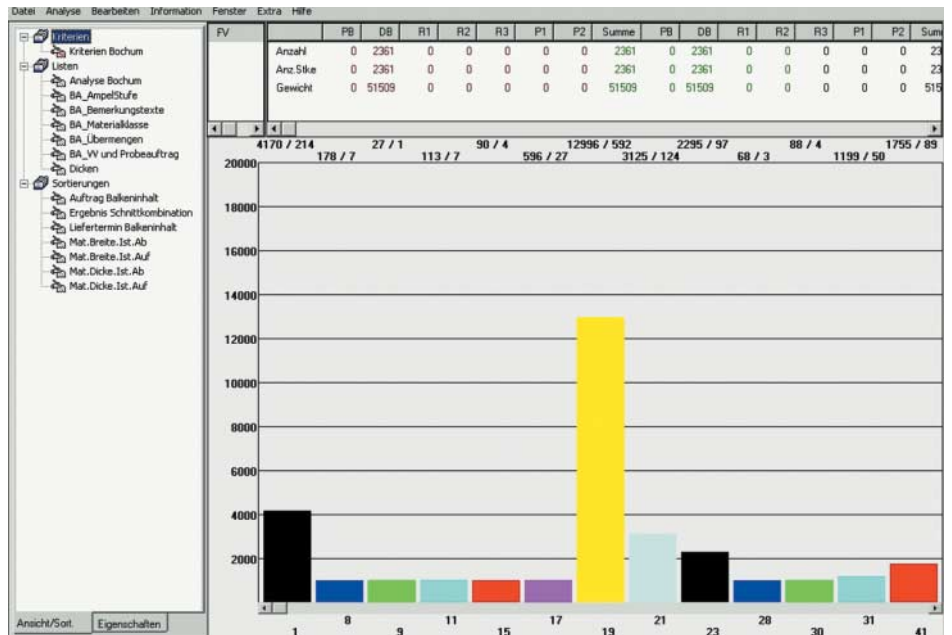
Datei Analyse Bearbeiten Information Fenster Extra Hilfe

Kriterien
Kriterien Bochum
Listen
Analyse Bochum
BA_AmpelStufe
BA_Bemerkungstexte
BA_Materialklasse
BA_Übermengen
BA_VV und Probeauftrag
Dicken
Sortierungen
Auftrag Balkeninhalt
Ergebnis Schnittkombination
Liefertermin Balkeninhalt
Mat.Breite.Ist.Ab
Mat.Breite.Ist.Auf
Mat.Dicke.Ist.Ab
Mat.Dicke.Ist.Auf

Ansicht/Sort. Eigenschaften

FV

| | PB | DB | R1 | R2 | R3 | P1 | P2 | Summe | PB | DB | R1 | R2 | R3 | P1 | P2 | Sum |
|---|---|---|---|---|---|---|---|---|---|---|---|---|---|---|---|---|
| Anzahl | 0 | 2361 | 0 | 0 | 0 | 0 | 0 | 2361 | 0 | 2361 | 0 | 0 | 0 | 0 | 0 | 23 |
| Anz.Stke | 0 | 2361 | 0 | 0 | 0 | 0 | 0 | 2361 | 0 | 2361 | 0 | 0 | 0 | 0 | 0 | 23 |
| Gewicht | 0 | 51509 | 0 | 0 | 0 | 0 | 0 | 51509 | 0 | 51509 | 0 | 0 | 0 | 0 | 0 | 515 |

4170 / 214 178 / 7 27 / 1 113 / 7 90 / 4 596 / 27 12996 / 592 3125 / 124 2295 / 97 68 / 3 88 / 4 1199 / 50 1755 / 89

20000
18000
16000
14000
12000
10000
8000
6000
4000
2000

1 8 9 11 15 17 19 21 23 28 30 31 41